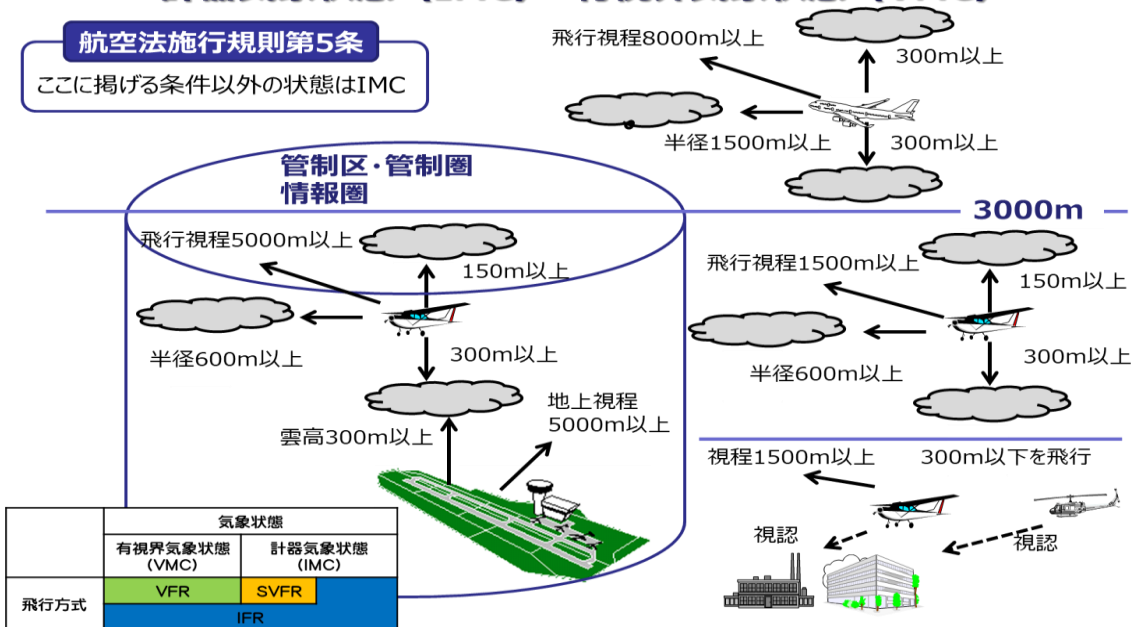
航空法施行規則第5条
ここに掲げる条件以外の状態はIMC

飛行視程8000m以上
300m以上
半径1500m以上
300m以上

管制区・管制圏
情報圏

3000m

飛行視程5000m以上
150m以上
半径600m以上
300m以上
雲高300m以上
地上視程
5000m以上

飛行視程1500m以上
150m以上
半径600m以上
300m以上

視程1500m以上
300m以下を飛行
視認
視認

| | 気象状態 | |
|---|---|---|
| | 有視界気象状態 (VMC) | 計器気象状態 (IMC) |
| 飛行方式 | VFR | SVFR |
| | IFR | |